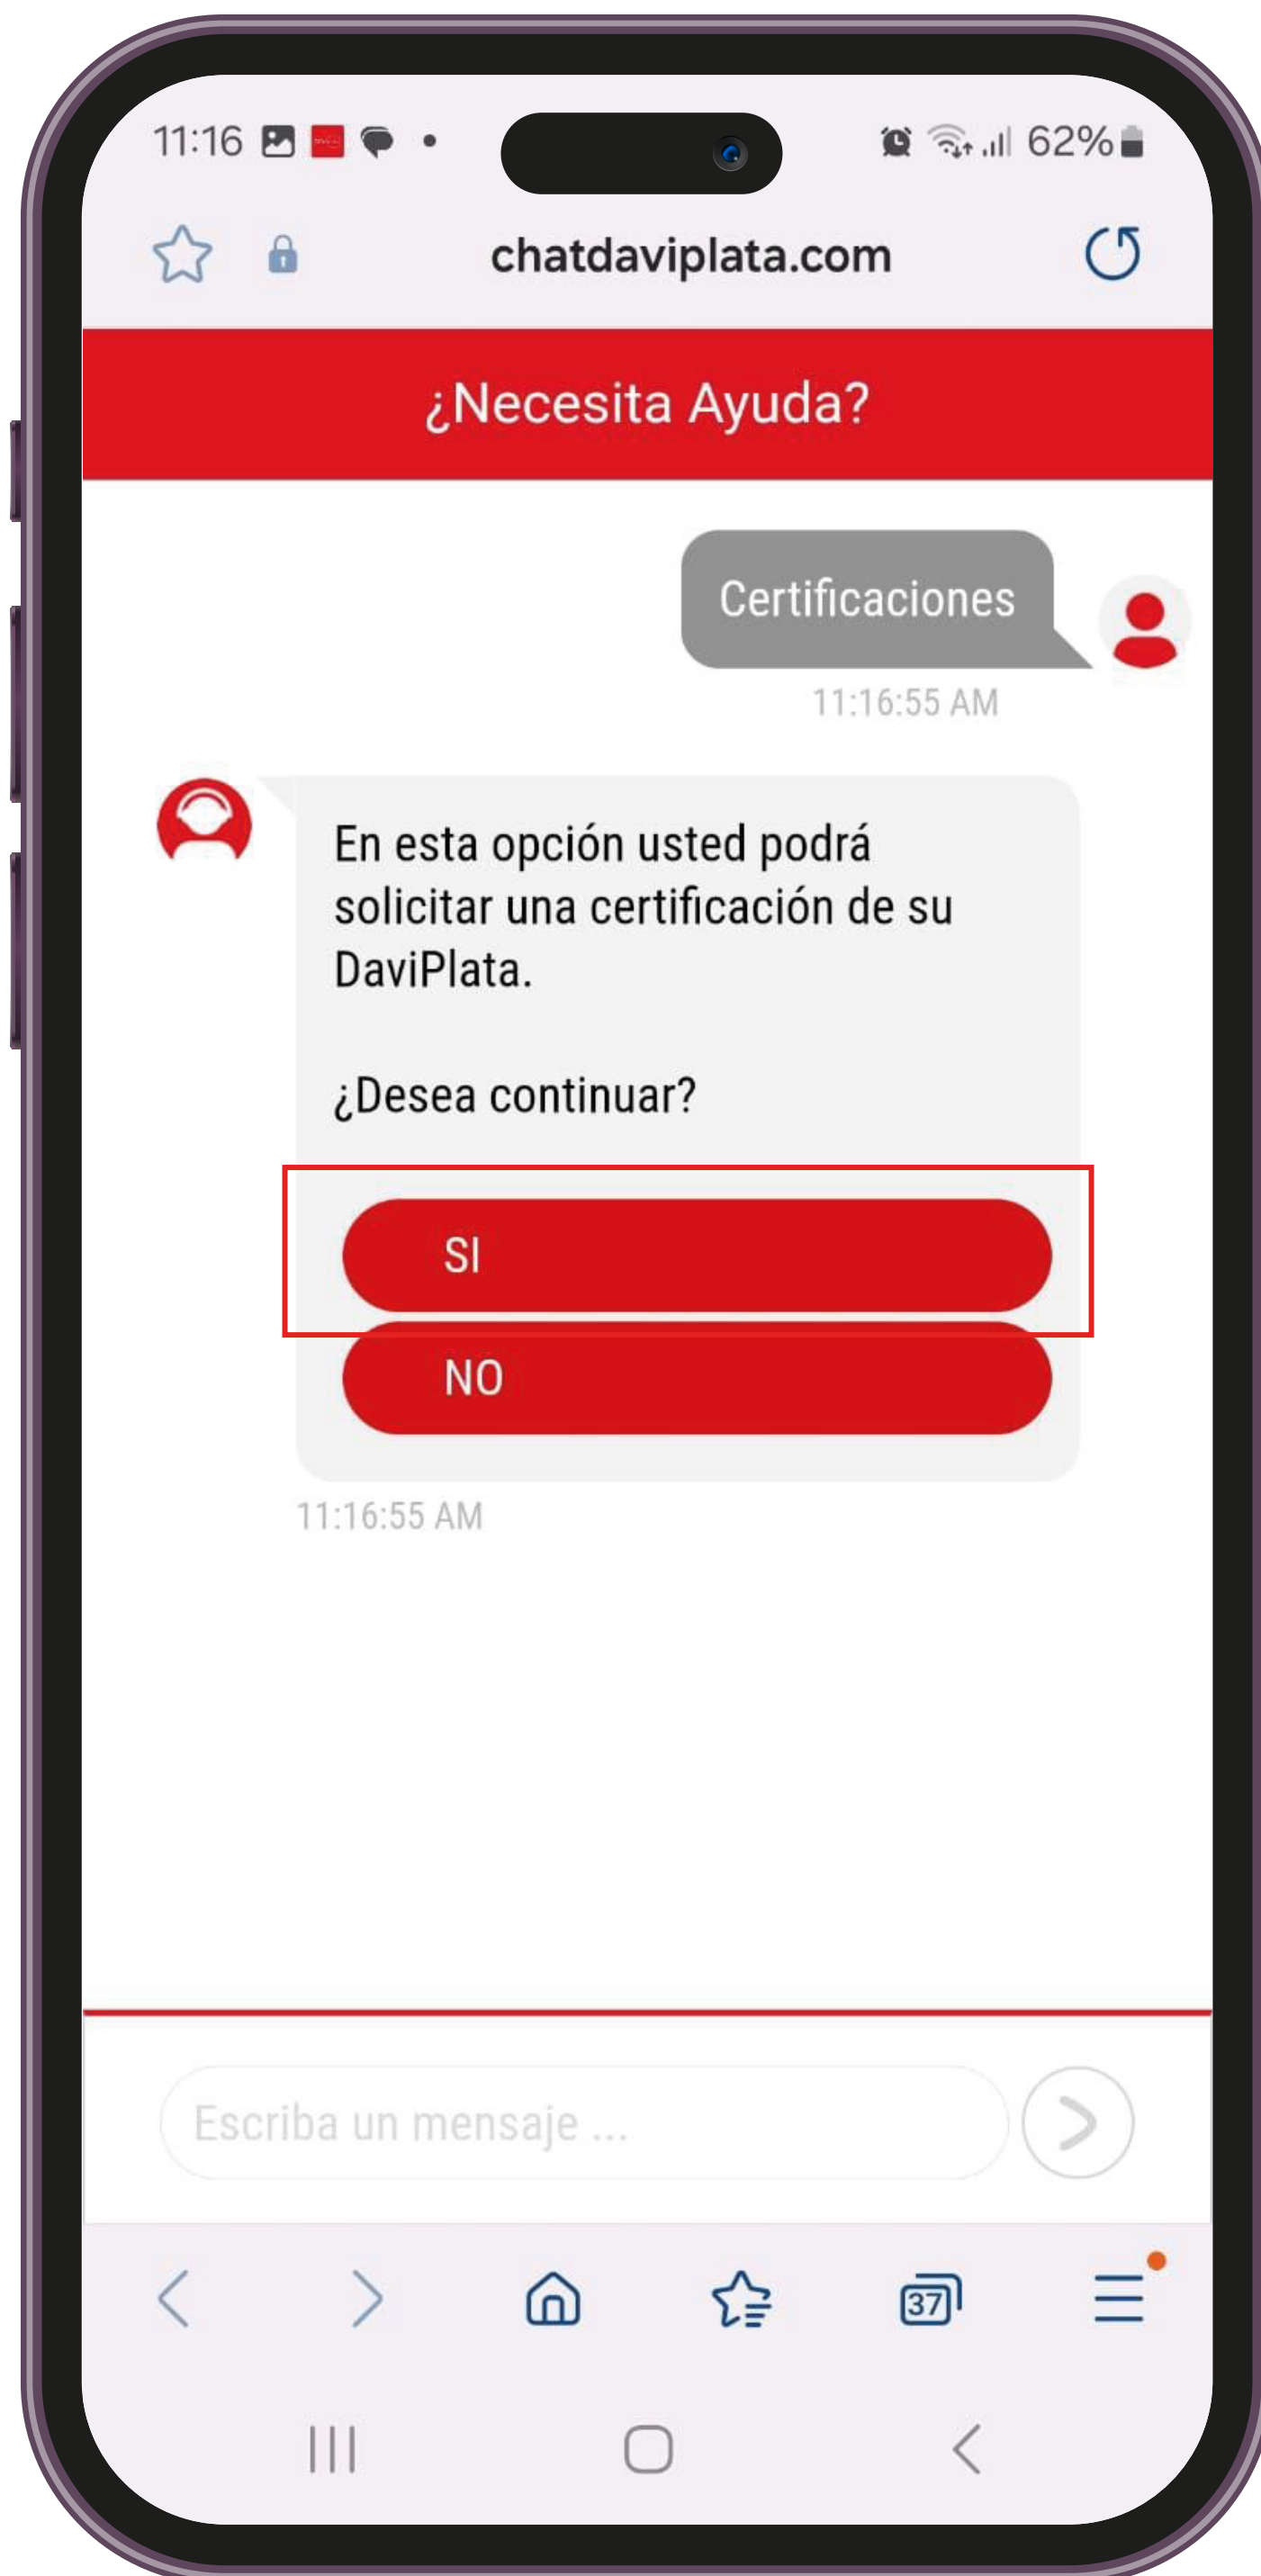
11:16 62%

chatdaviplata.com

¿Necesita Ayuda?

Certificaciones

11:16:55 AM

En esta opción usted podrá solicitar una certificación de su DaviPlata.

¿Desea continuar?

SI

NO

11:16:55 AM

Escriba un mensaje ...

37